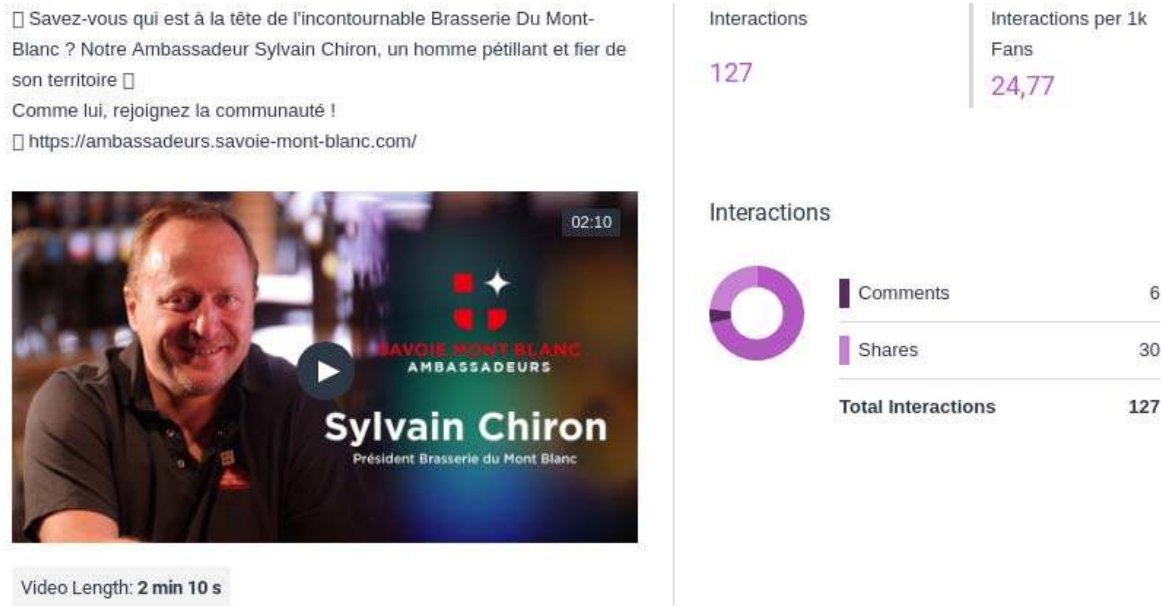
□ Savez-vous qui est à la tête de l'incontournable Brasserie Du Mont-Blanc ? Notre Ambassadeur Sylvain Chiron, un homme pétillant et fier de son territoire □
Comme lui, rejoignez la communauté !
□ https://ambassadeurs.savoie-mont-blanc.com/

02:10

SAVOIE MONT BLANC
AMBASSADEURS
Sylvain Chiron
Président Brasserie du Mont Blanc

Video Length: **2 min 10 s**

Interactions
127

Interactions per 1k Fans
24,77

Interactions

| Comments | 6 |
|---|---|
| Shares | 30 |
| **Total Interactions** | **127** |